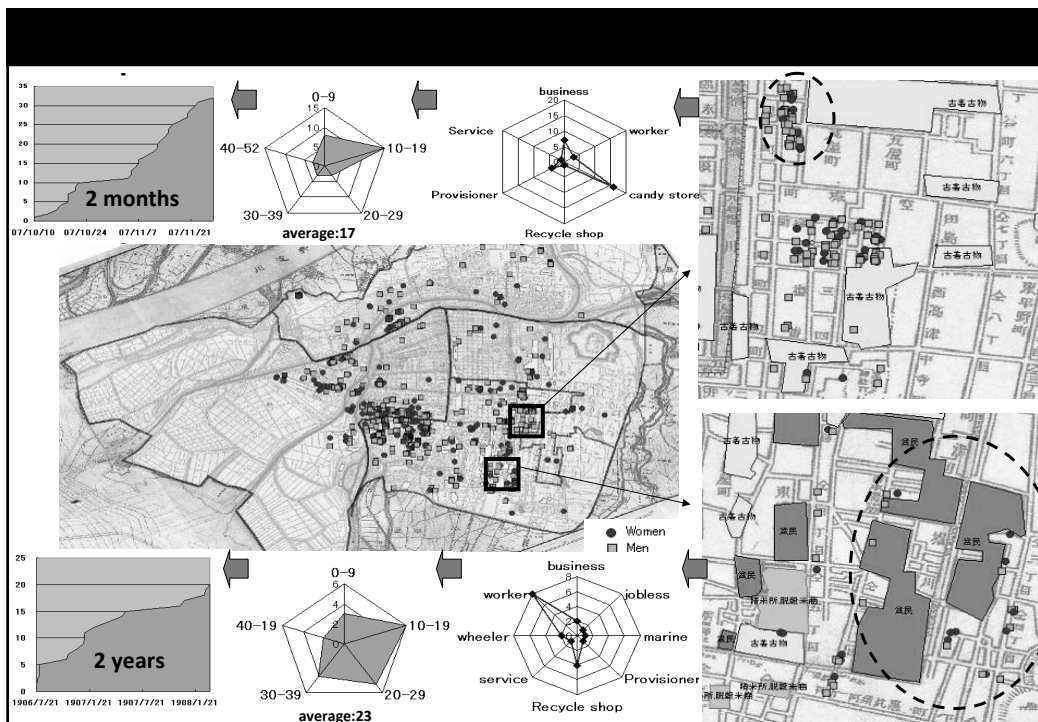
35
30
25
20
15
10
5
0
2 months
07/10/10 07/10/24 07/11/7 07/11/21

0-9
15
10
5
10-19
20-29
30-39
40-52
average:17

business
20
15
10
5
worker
candy store
Recycle shop
Provisioner
Service

古着古物
古着古物
古着古物
古着古物
古着古物
古着古物

Women
Men

古着古物
古着古物
貧民
貧民
貧民
貧民
貧民
搗米所 脱穀米商
搗米所 脱穀米商
搗米所 脱穀米商

25
20
15
10
5
0
2 years
1906/7/21 1907/1/21 1907/7/21 1908/1/21

0-9
6
4
2
10-19
20-29
30-39
40-19
average:23

business
8
6
4
2
jobless
marine
Provisioner
Recycle shop
service
wheeler
worker